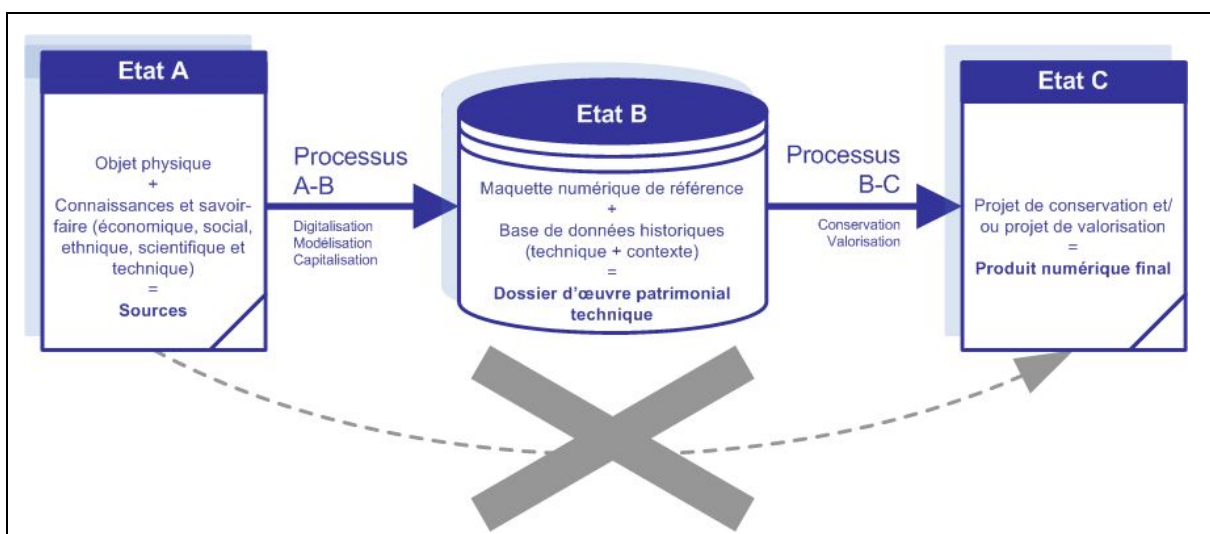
Etat A

Objet physique
+
Connaissances et savoir-faire (économique, social, ethnique, scientifique et technique)
=
**Sources**

Processus A-B

Digitalisation
Modélisation
Capitalisation

Etat B

Maquette numérique de référence
+
Base de données historiques (technique + contexte)
=
**Dossier d'œuvre patrimonial technique**

Processus B-C

Conservation
Valorisation

Etat C

Projet de conservation et/ ou projet de valorisation
=
**Produit numérique final**